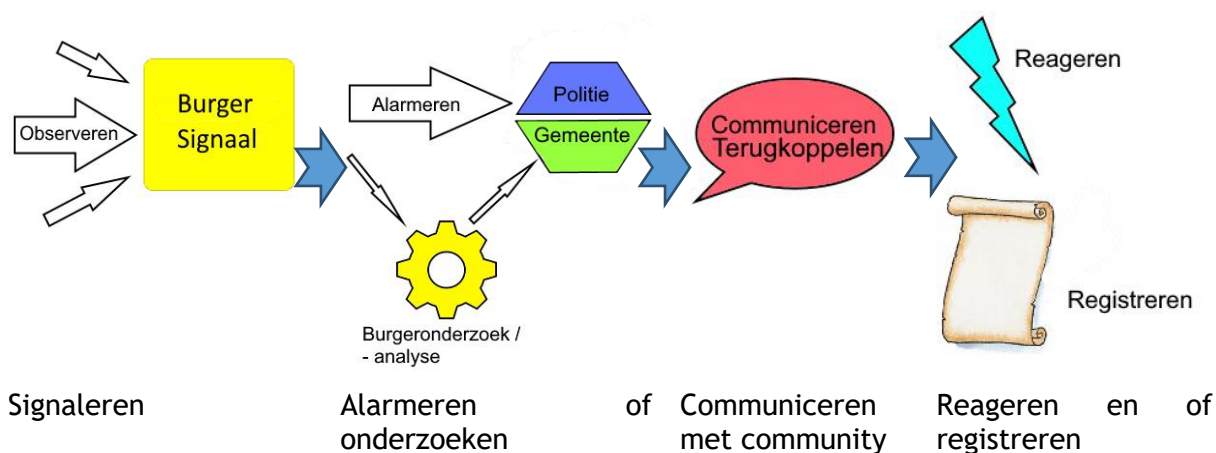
Observeren

Burger Signaal

Alarmeren

Politie

Gemeente

Burgeronderzoek / - analyse

Communiceren Terugkoppelen

Reageren

Registreren

| Signaleren | Alarmeren of onderzoeken | Communiceren met community | Reageren en of registreren |
|---|---|---|---|